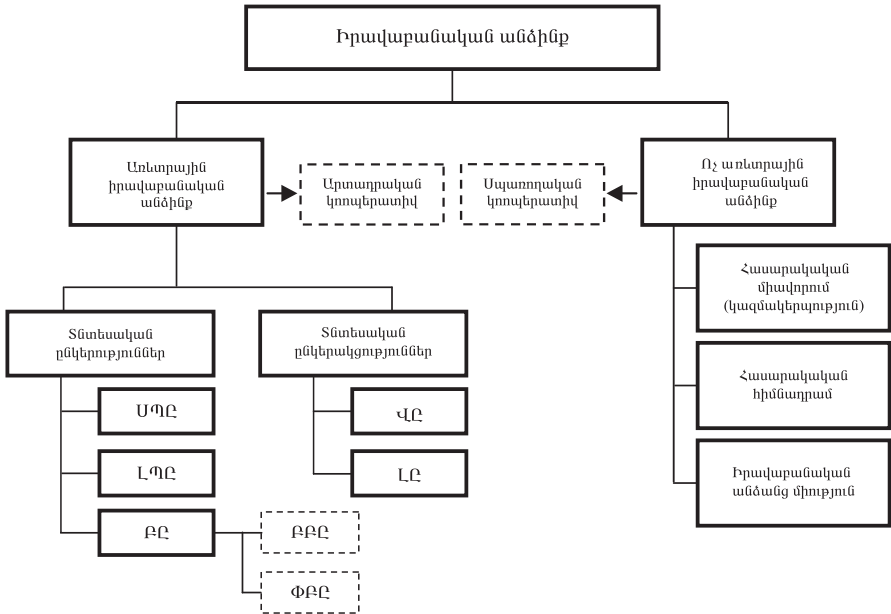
Իրավաբանական անձինք

Առևտրային իրավաբանական անձինք

Արտադրական կոոպերատիվ

Սպառողական կոոպերատիվ

Ոչ առևտրային իրավաբանական անձինք

Տնտեսական ընկերություններ

Տնտեսական ընկերակցություններ

ՍՊԸ

ԼՊԸ

ԲԸ

ԲԲԸ

ՓԲԸ

ՎԸ

ԼԸ

Հասարակական միավորում (կազմակերպություն)

Հասարակական հիմնադրամ

Իրավաբանական անձանց միություն